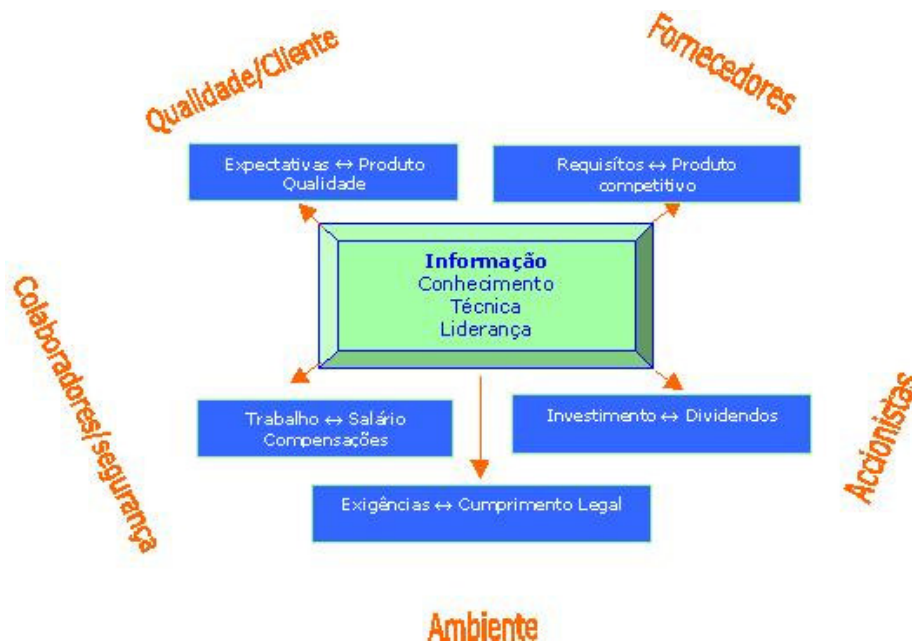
Qualidade/Cliente

Fornecedores

Expectativas ↔ Produto Qualidade

Requisítos ↔ Produto competitivo

Informação
Conhecimento
Técnica
Liderança

Colaboradores/segurança

Accionistas

Trabalho ↔ Salário Compensações

Investimento ↔ Dividendos

Exigências ↔ Cumprimento Legal

Ambiente